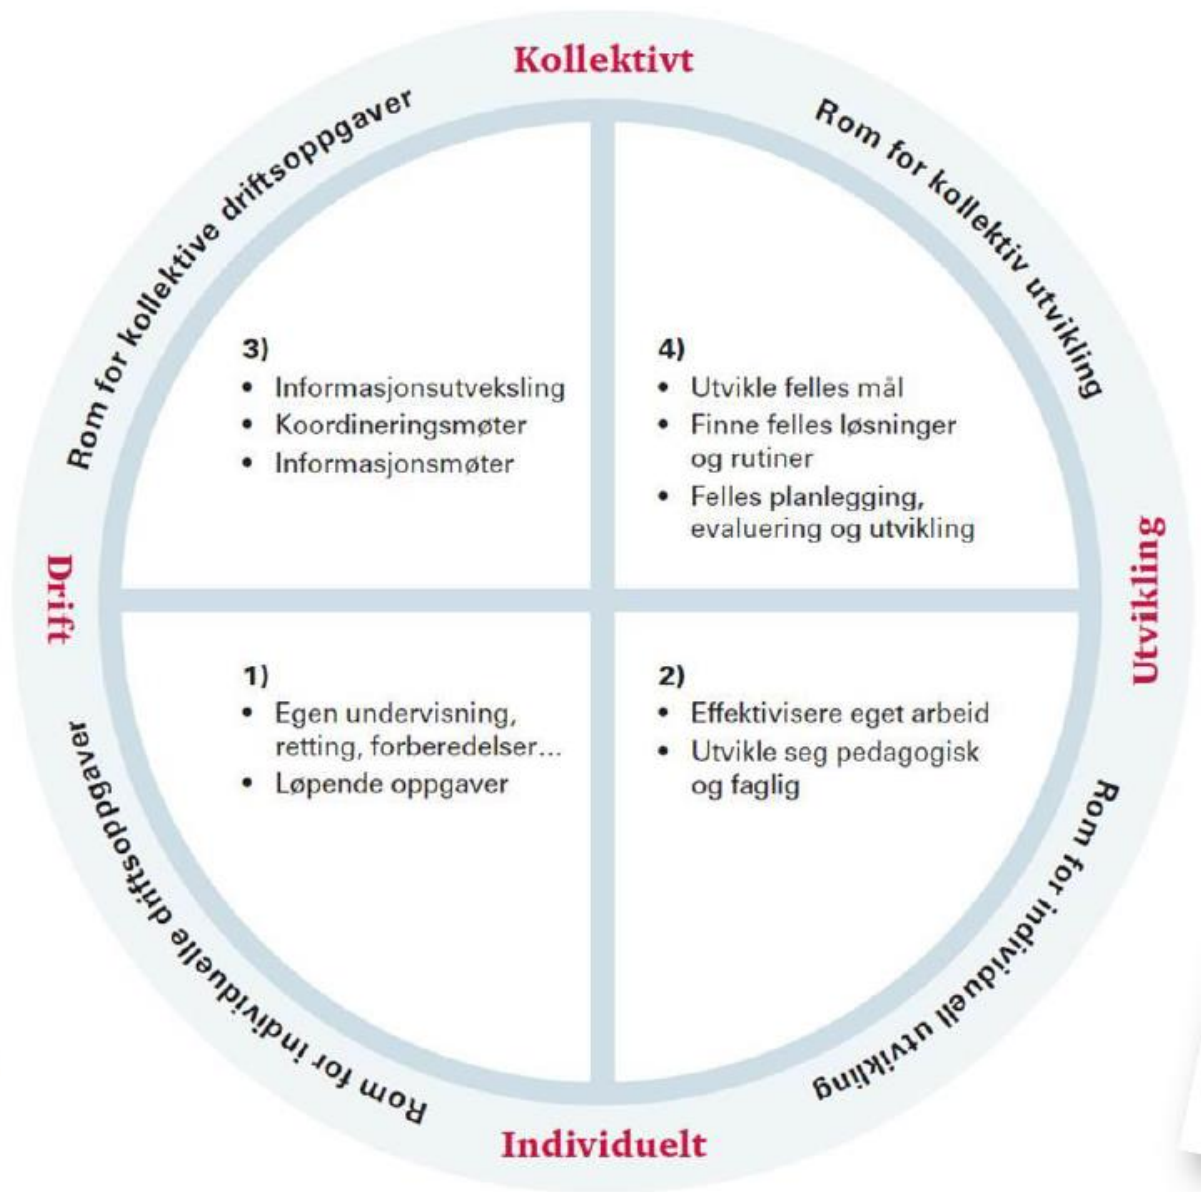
Kollektivt

Rom for kollektive driftsoppgaver

Rom for kollektiv utvikling

3)
• Informasjonsutveksling
• Koordineringsmøter
• Informasjonsmøter

4)
• Utvikle felles mål
• Finne felles løsninger og rutiner
• Felles planlegging, evaluering og utvikling

Drift

Utvikling

1)
• Egen undervisning, retting, forberedelser...
• Løpende oppgaver

2)
• Effektivisere eget arbeid
• Utvikle seg pedagogisk og faglig

Rom for individuelle driftsoppgaver

Rom for individuell utvikling

Individuelt